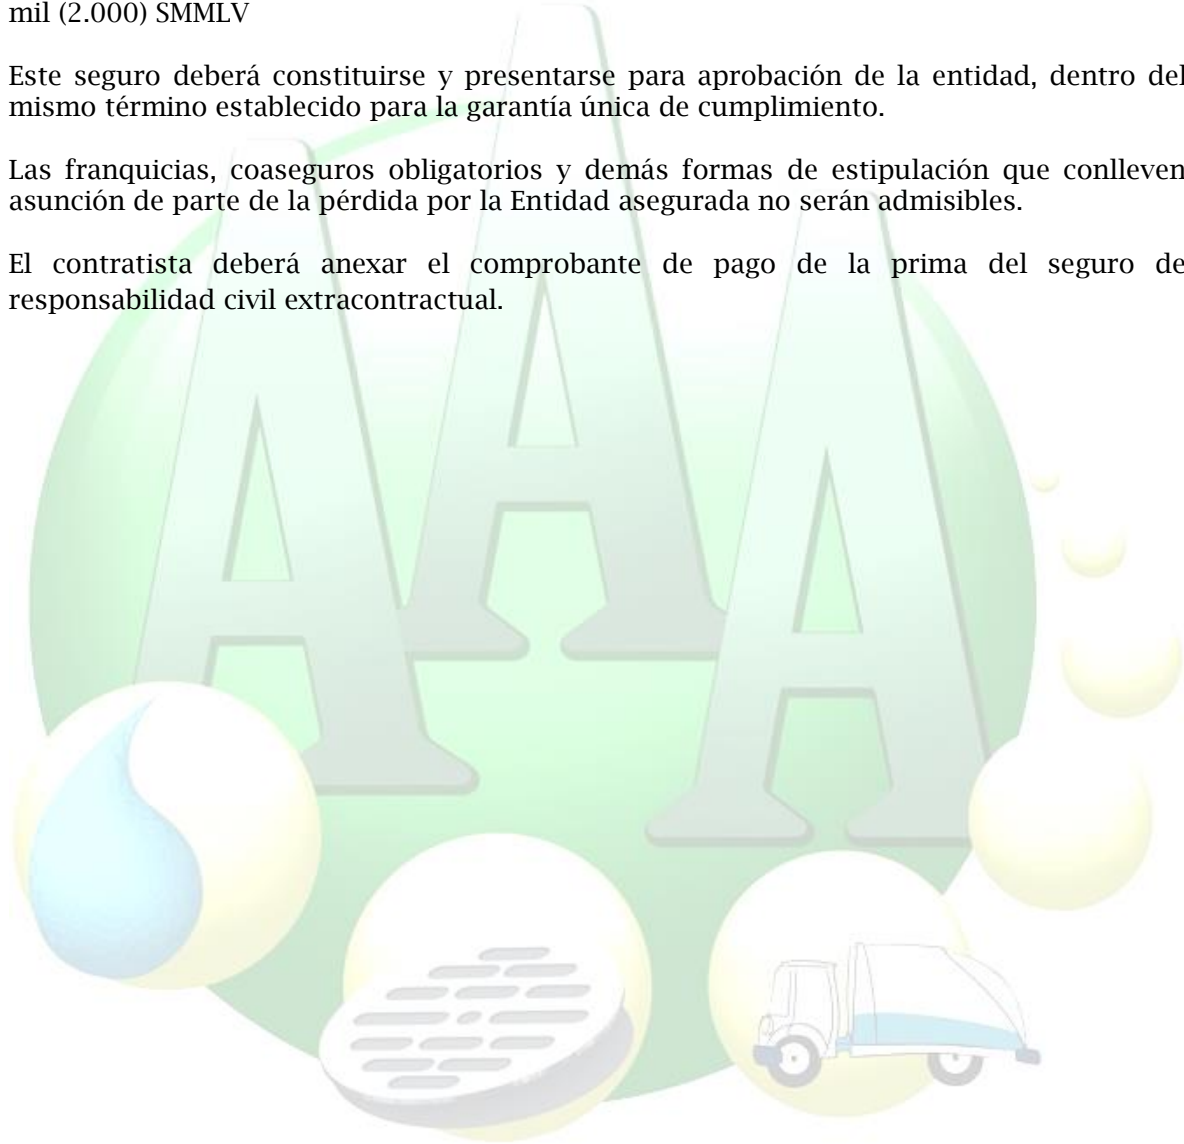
mil (2.000) SMMLV

Este seguro deberá constituirse y presentarse para aprobación de la entidad, dentro del mismo término establecido para la garantía única de cumplimiento.

Las franquicias, coaseguros obligatorios y demás formas de estipulación que conlleven asunción de parte de la pérdida por la Entidad asegurada no serán admisibles.

El contratista deberá anexar el comprobante de pago de la prima del seguro de responsabilidad civil extracontractual.